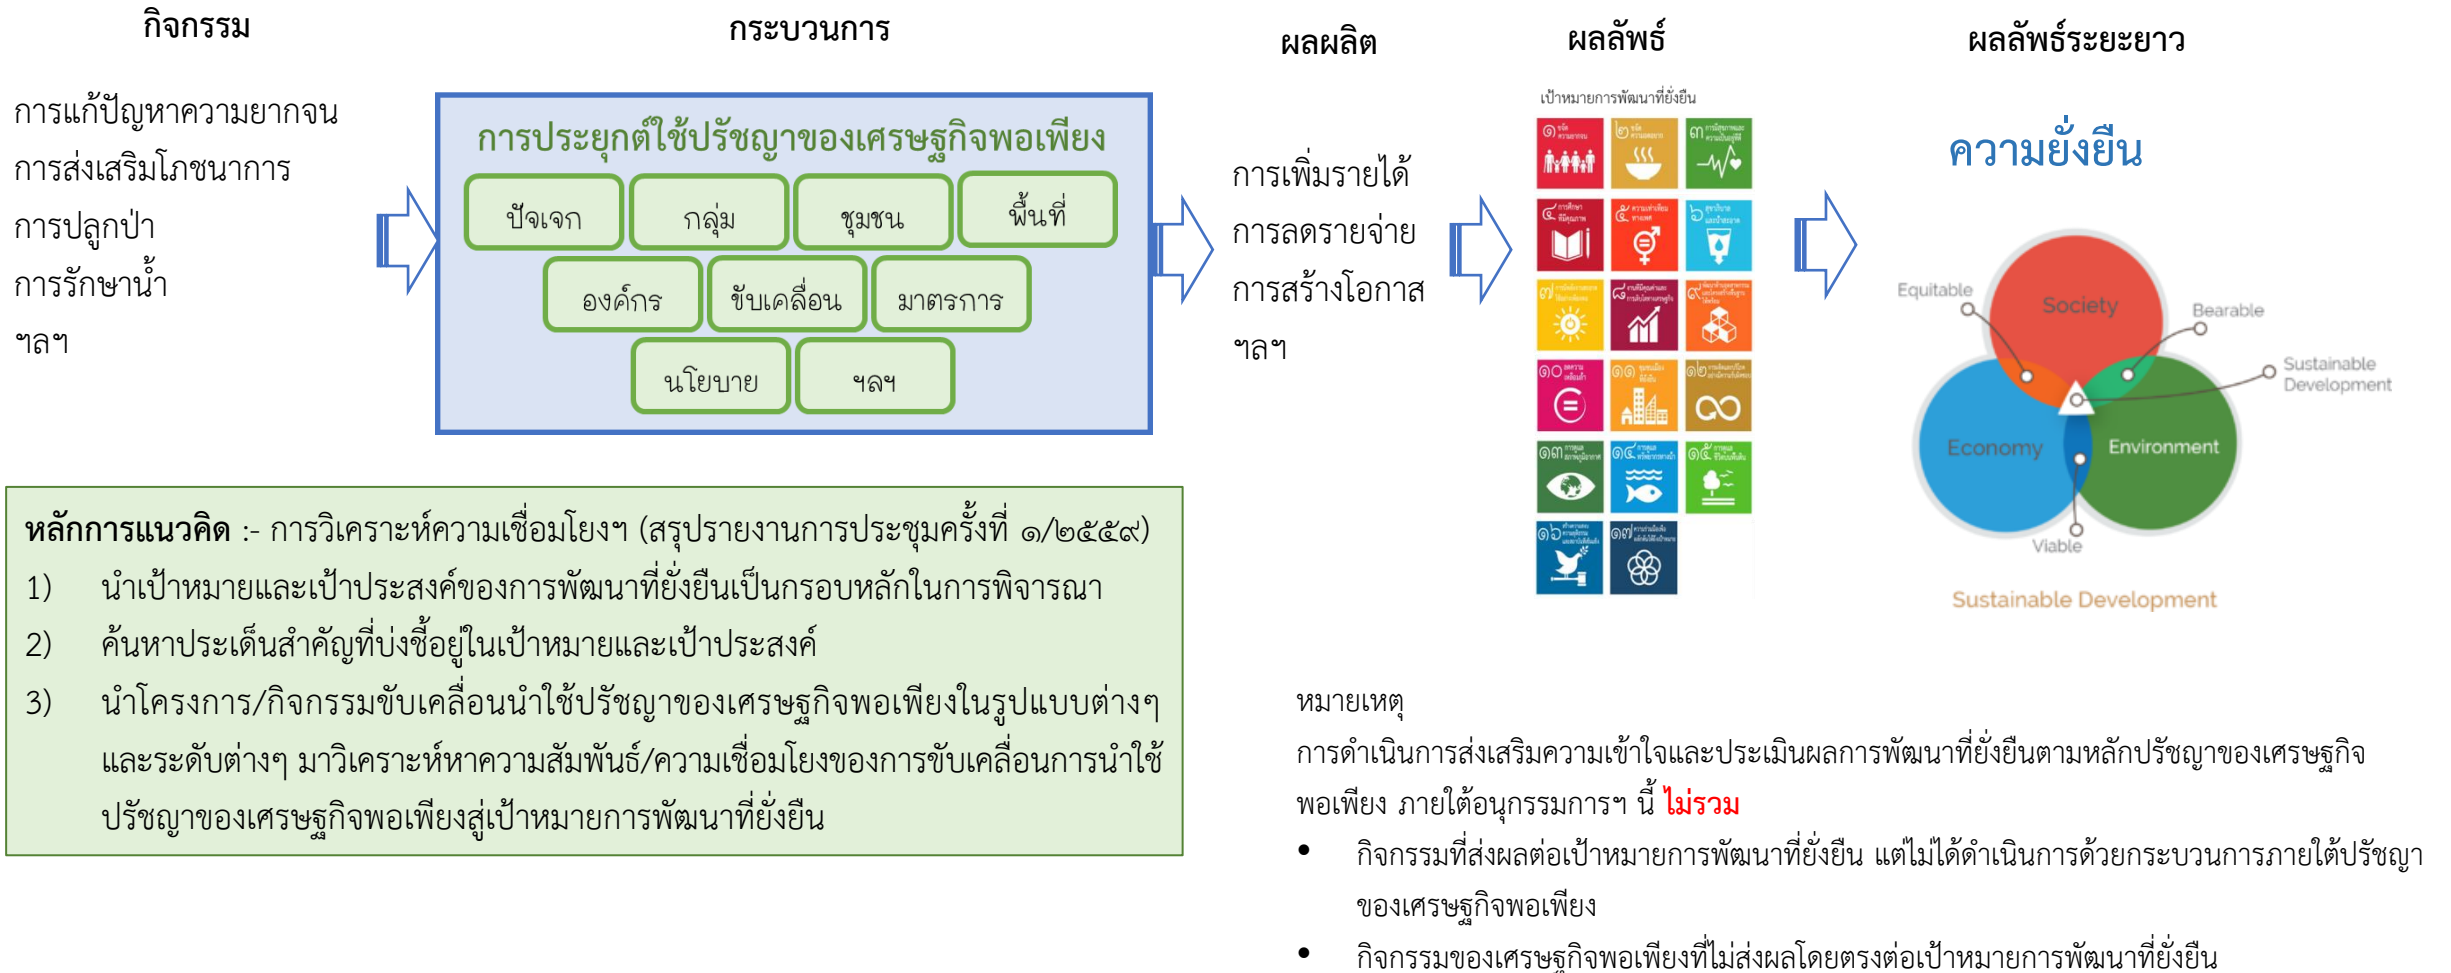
กิจกรรม

การแก้ปัญหาความยากจน
การส่งเสริมโภชนาการ
การปลูกป่า
การรักษาน้ำ
ฯลฯ

กระบวนการ

การประยุกต์ใช้ปรัชญาของเศรษฐกิจพอเพียง

ปัจเจก กลุ่ม ชุมชน พื้นที่
องค์กร ขับเคลื่อน มาตรการ
นโยบาย ฯลฯ

ผลผลิต

การเพิ่มรายได้
การลดรายจ่าย
การสร้างโอกาส
ฯลฯ

ผลลัพธ์

เป้าหมายการพัฒนาที่ยั่งยืน

ผลลัพธ์ระยะยาว

ความยั่งยืน

Equitable
Society
Bearable
Sustainable Development
Economy
Environment
Viable

Sustainable Development

หลักการแนวคิด :- การวิเคราะห์ความเชื่อมโยงฯ (สรุปรายงานการประชุมครั้งที่ ๑/๒๕๕๙)
1) นำเป้าหมายและเป้าประสงค์ของการพัฒนาที่ยั่งยืนเป็นกรอบหลักในการพิจารณา
2) ค้นหาประเด็นสำคัญที่บ่งชี้อยู่ในเป้าหมายและเป้าประสงค์
3) นำโครงการ/กิจกรรมขับเคลื่อนนำใช้ปรัชญาของเศรษฐกิจพอเพียงในรูปแบบต่างๆ และระดับต่างๆ มาวิเคราะห์หาความสัมพันธ์/ความเชื่อมโยงของการขับเคลื่อนการนำใช้ปรัชญาของเศรษฐกิจพอเพียงสู่เป้าหมายการพัฒนาที่ยั่งยืน

หมายเหตุ
การดำเนินการส่งเสริมความเข้าใจและประเมินผลการพัฒนาที่ยั่งยืนตามหลักปรัชญาของเศรษฐกิจพอเพียง ภายใต้อนุกรรมการฯ นี้ ไม่รวม
• กิจกรรมที่ส่งผลต่อเป้าหมายการพัฒนาที่ยั่งยืน แต่ไม่ได้ดำเนินการด้วยกระบวนการภายใต้ปรัชญาของเศรษฐกิจพอเพียง
• กิจกรรมของเศรษฐกิจพอเพียงที่ไม่ส่งผลโดยตรงต่อเป้าหมายการพัฒนาที่ยั่งยืน